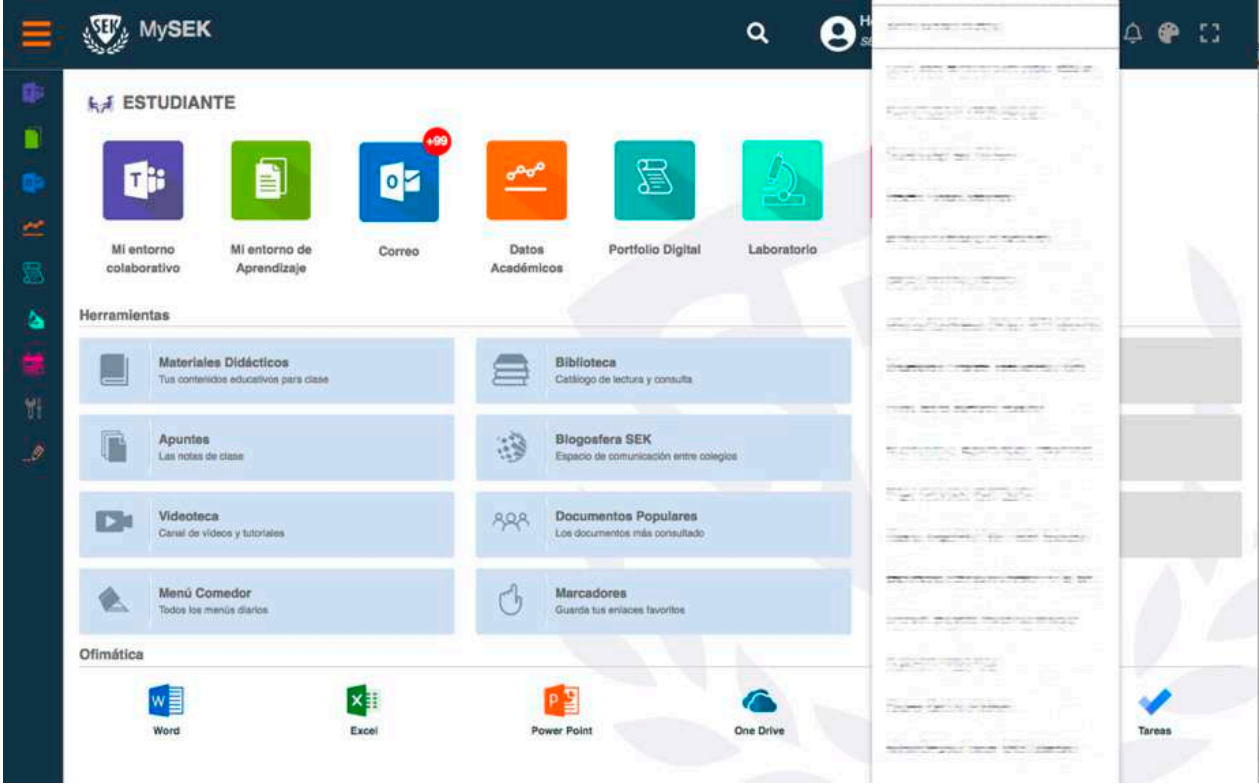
MySEK

H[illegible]
S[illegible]

ESTUDIANTE

+99

Mi entorno colaborativo

Mi entorno de Aprendizaje

Correo

Datos Académicos

Portfolio Digital

Laboratorio

Herramientas

Materiales Didácticos
Tus contenidos educativos para clase

Biblioteca
Catálogo de lectura y consulta

Apuntes
Las notas de clase

Blogosfera SEK
Espacio de comunicación entre colegios

Videoteca
Canal de vídeos y tutoriales

Documentos Populares
Los documentos más consultado

Menú Comedor
Todos los menús diarios

Marcadores
Guarda tus enlaces favoritos

Ofimática

Word

Excel

Power Point

One Drive

Tareas